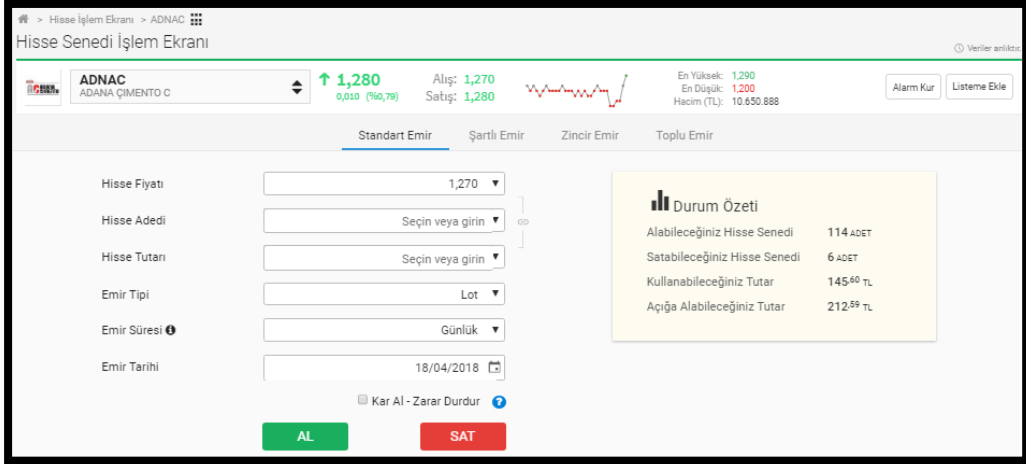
> Hisse İşlem Ekranı > ADNAC

Hisse Senedi İşlem Ekranı

Veriler anlıktır

ADNAC
ADANA ÇIMENTO C

↑ 1,280
0,010 (%0,79)

Alış: 1,270
Satış: 1,280

En Yüksek: 1,290
En Düşük: 1,200
Hacim (TL): 10.650.888

Alarm Kur
Listeme Ekle

Standart Emir | Şartlı Emir | Zincir Emir | Toplu Emir

Hisse Fiyatı 1,270
Hisse Adedi Seçin veya girin
Hisse Tutarı Seçin veya girin
Emir Tipi Lot
Emir Süresi Günlük
Emir Tarihi 18/04/2018

Kar Al - Zarar Durdur

AL
SAT

Durum Özeti
Alabileceğiniz Hisse Senedi 114 ADET
Satabileceğiniz Hisse Senedi 6 ADET
Kullanabileceğiniz Tutar 145,60 TL
Açığa Alabileceğiniz Tutar 212,59 TL